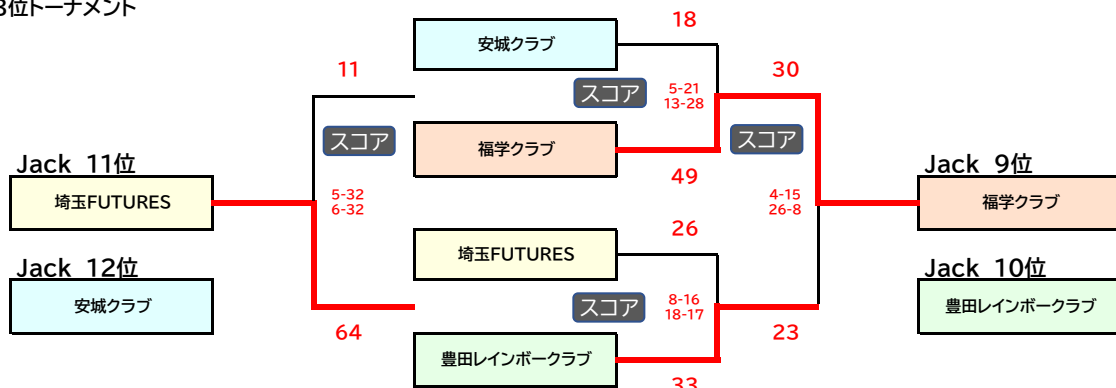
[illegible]位トーナメント

Jack 11位
埼玉FUTURES

Jack 12位
安城クラブ

11
スコア
5-32
6-32
64

安城クラブ
18
スコア
5-21
13-28
福学クラブ
49

埼玉FUTURES
26
スコア
8-16
18-17
豊田レインボークラブ
33

30
スコア
4-15
26-8
23

Jack 9位
福学クラブ

Jack 10位
豊田レインボークラブ